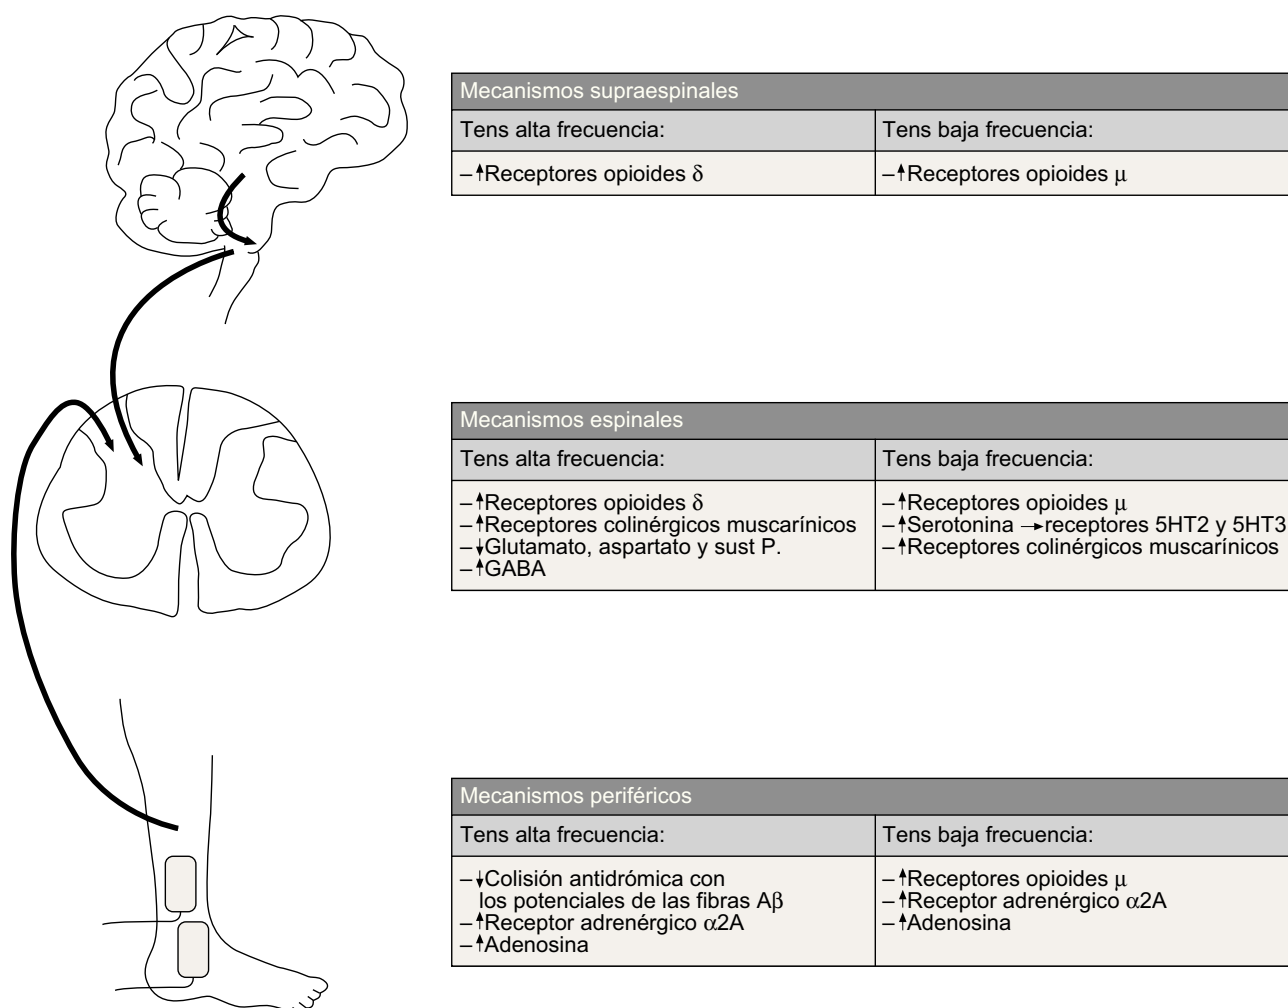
| Mecanismos supraespinales | |
|---|---|
| Tens alta frecuencia: | Tens baja frecuencia: |
| – ↑Receptores opioides $\delta$ | – ↑Receptores opioides $\mu$ |

| Mecanismos espinales | |
|---|---|
| Tens alta frecuencia: | Tens baja frecuencia: |
| – ↑Receptores opioides $\delta$<br>– ↑Receptores colinérgicos muscarínicos<br>– ↓Glutamato, aspartato y sust P.<br>– ↑GABA | – ↑Receptores opioides $\mu$<br>– ↑Serotonina → receptores 5HT2 y 5HT3<br>– ↑Receptores colinérgicos muscarínicos |

| Mecanismos periféricos | |
|---|---|
| Tens alta frecuencia: | Tens baja frecuencia: |
| – ↓Colisión antidrómica con los potenciales de las fibras A$\beta$<br>– ↑Receptor adrenérgico $\alpha$2A<br>– ↑Adenosina | – ↑Receptores opioides $\mu$<br>– ↑Receptor adrenérgico $\alpha$2A<br>– ↑Adenosina |